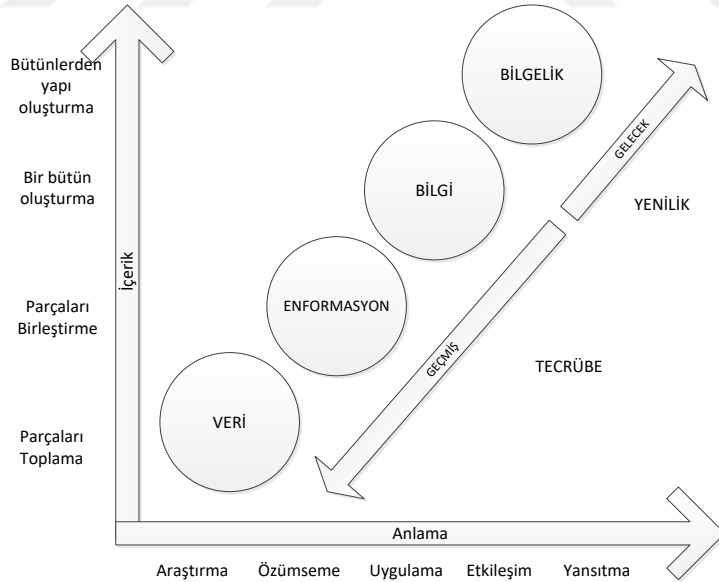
Bütünlerden yapı oluşturma

Bir bütün oluşturma

Parçaları Birleştirme

Parçaları Toplama

İçerik

BİLGELİK

BİLGİ

ENFORMASYON

VERİ

GELECEK

YENİLİK

GEÇMİŞ

TECRÜBE

Anlama

Araştırma Özümseme Uygulama Etkileşim Yansıtma